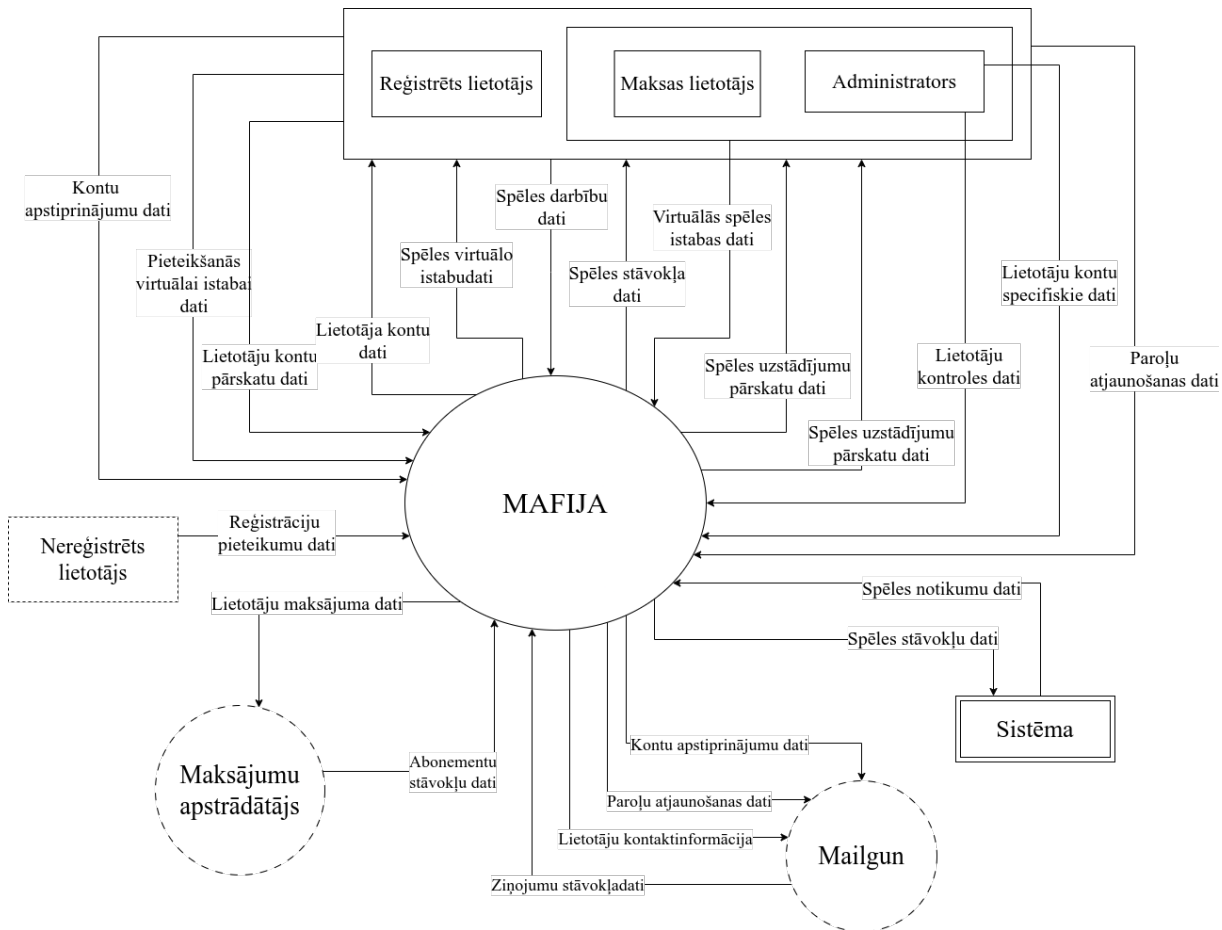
Reģistrēts lietotājs

Maksas lietotājs

Administrators

Kontu apstiprinājumu dati

Pieteikšanās virtuālai istabai dati

Lietotāju kontu pārskatu dati

Lietotāja kontu dati

Spēles virtuālo istabudati

Spēles darbību dati

Spēles stāvokļa dati

Virtuālās spēles istabas dati

Spēles uzstādījumu pārskatu dati

Spēles uzstādījumu pārskatu dati

Lietotāju kontroles dati

Lietotāju kontu specifiskie dati

Paroļu atjaunošanas dati

MAFIJA

Nereģistrēts lietotājs

Reģistrāciju pieteikumu dati

Lietotāju maksājuma dati

Spēles notikumu dati

Spēles stāvokļu dati

Sistēma

Maksājumu apstrādātājs

Abonementu stāvokļu dati

Kontu apstiprinājumu dati

Paroļu atjaunošanas dati

Lietotāju kontaktinformācija

Mailgun

Ziņojumu stāvokļadati